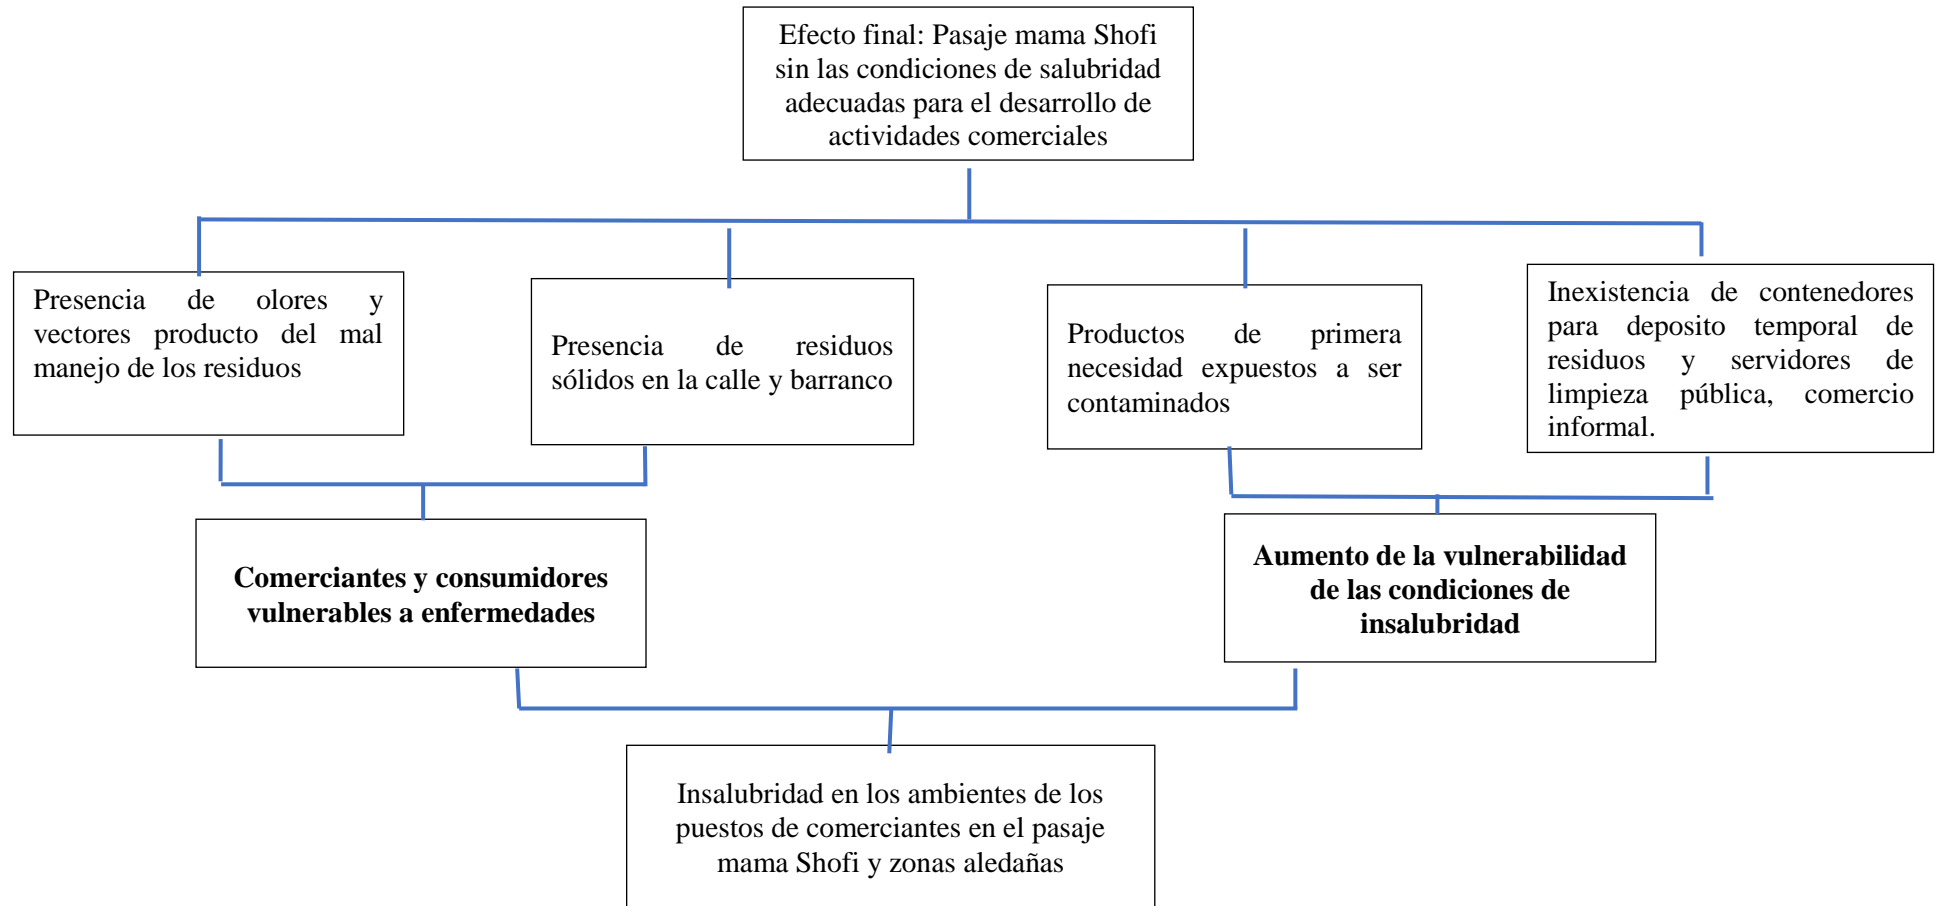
Efecto final: Pasaje mama Shofi sin las condiciones de salubridad adecuadas para el desarrollo de actividades comerciales

Presencia de olores y vectores producto del mal manejo de los residuos

Presencia de residuos sólidos en la calle y barranco

Productos de primera necesidad expuestos a ser contaminados

Inexistencia de contenedores para deposito temporal de residuos y servidores de limpieza pública, comercio informal.

**Comerciantes y consumidores vulnerables a enfermedades**

**Aumento de la vulnerabilidad de las condiciones de insalubridad**

Insalubridad en los ambientes de los puestos de comerciantes en el pasaje mama Shofi y zonas aledañas